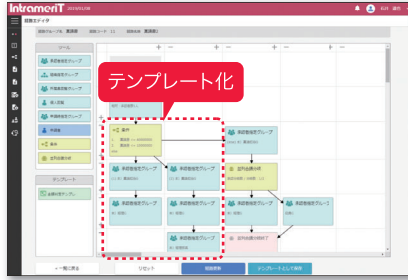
IntrameriT

経路エディタ

ツール

テンプレート化

テンプレート

一覧に戻る

リセット

経路更新

テンプレートとして保存

条件

事前審査部グループ

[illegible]グループ

合同審議通過グループ

事前審査部グループ

合同審議通過グループ

事前審査部グループ

事前審査部グループ

事前審査部グループ

事前審査部グループ

事前審査部グループ

事前審査部グループ

合同審議処理グループ

合同審議処理グループ